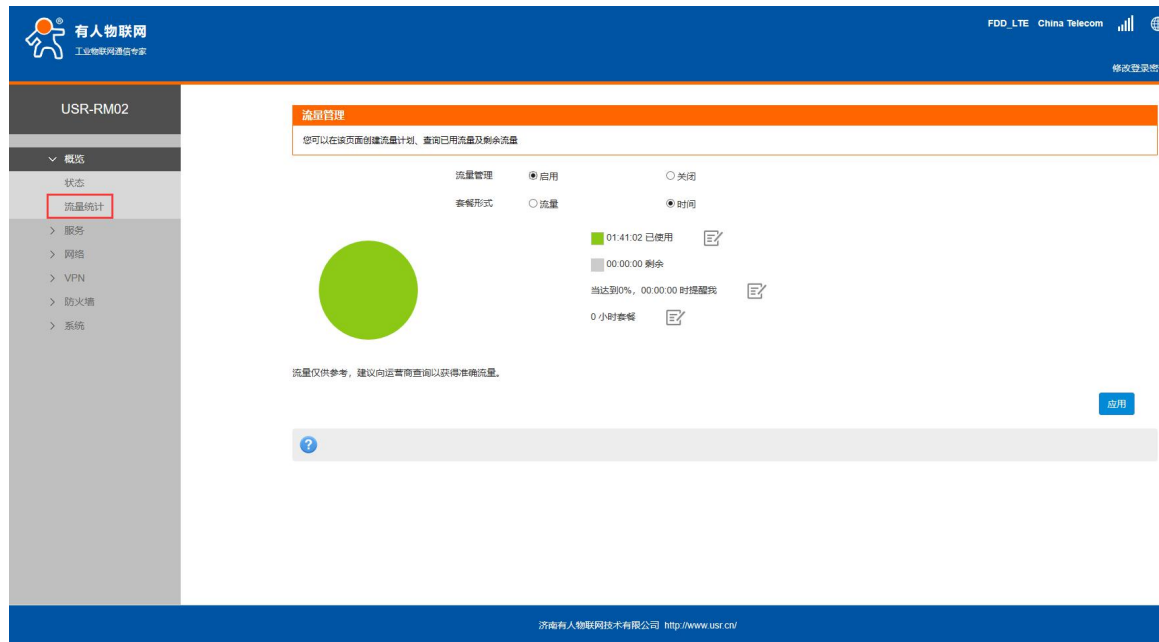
有人物联网
工业物联网通信专家

FDD_LTE China Telecom

修改登录密

USR-RM02

概览
状态
流量统计
服务
网络
VPN
防火墙
系统

流量管理
您可以在该页面创建流量计划、查询已用流量及剩余流量

流量管理 启用 关闭
套餐形式 流量 时间

01:41:02 已使用
00:00:00 剩余
当达到0%，00:00:00 时提醒我
0 小时套餐

流量仅供参考，建议向运营商查询以获得准确流量。

应用

济南有人物联网技术有限公司 http://www.usr.cn/